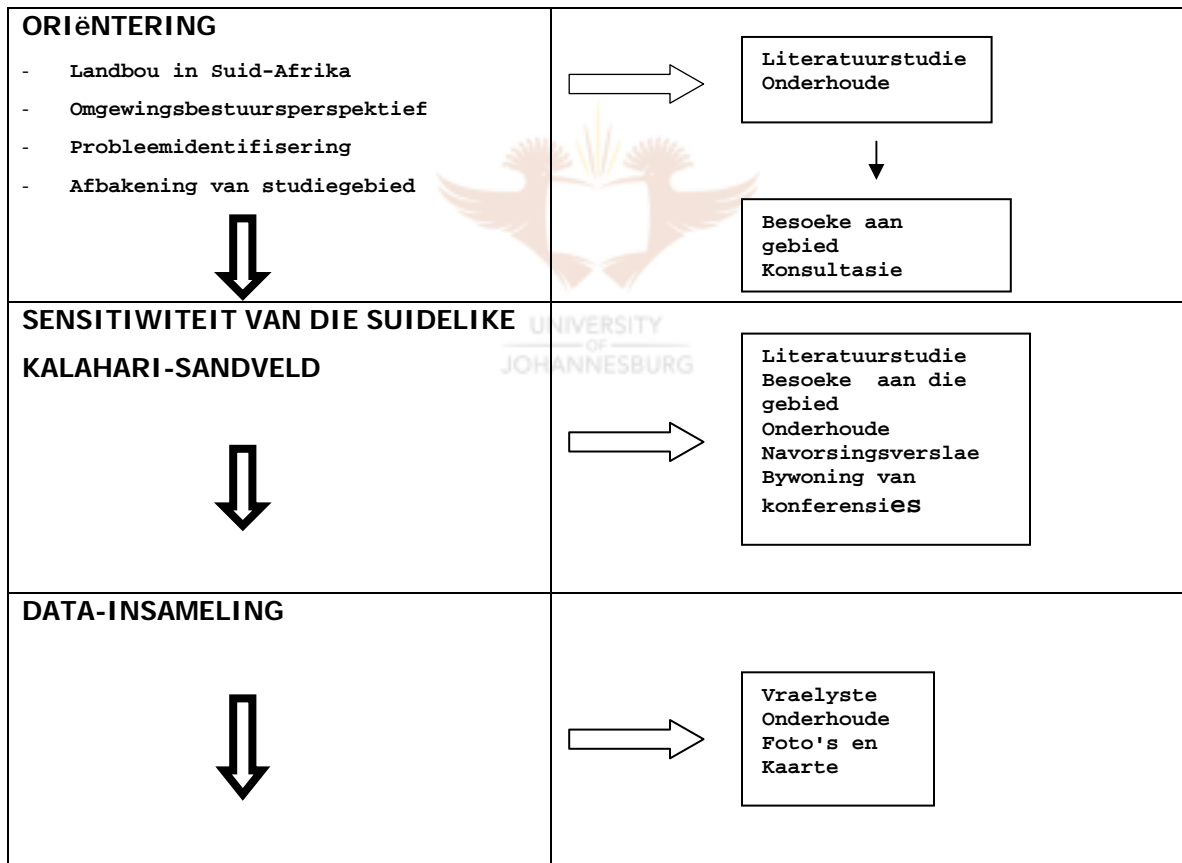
ORIëNTERING

- Landbou in Suid-Afrika
- Omgewingsbestuursperspektief
- Probleemidentifisering
- Afbakening van studiegebied

Literatuurstudie
Onderhoude

Besoeke aan gebied
Konsultasie

SENSITIWITEIT VAN DIE SUIDELIKE KALAHARI-SANDVELD

UNIVERSITY OF JOHANNESBURG

Literatuurstudie
Besoeke aan die gebied
Onderhoude
Navorsingsverslae
Bywoning van konferensies

DATA-INSAMELING

Vraelyste
Onderhoude
Foto's en Kaarte